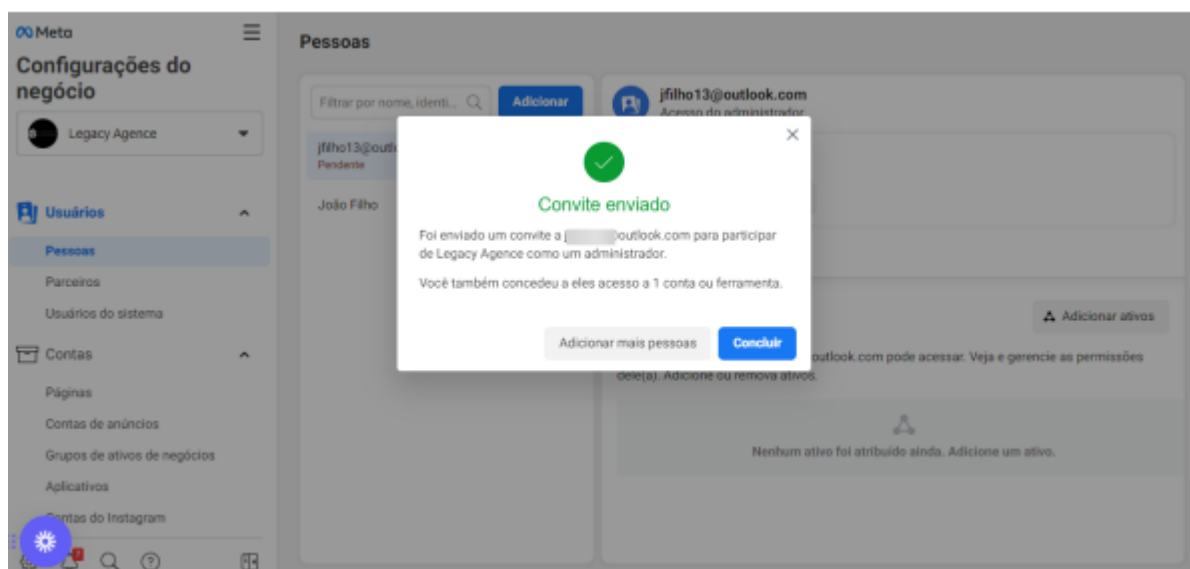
Meta
Configurações do negócio
Legacy Agence
Usuários
Pessoas
Parceiros
Usuários do sistema
Contas
Páginas
Contas de anúncios
Grupos de ativos de negócios
Aplicativos
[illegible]ntas do Instagram

Pessoas
Filtrar por nome, identi...
Adicionar
jfilho13@outl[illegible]
Pendente
João Filho

jfilho13@outlook.com
Acesso do administrador

Convite enviado
Foi enviado um convite a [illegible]outlook.com para participar de Legacy Agence como um administrador.
Você também concedeu a eles acesso a 1 conta ou ferramenta.
Adicionar mais pessoas
Concluir

Adicionar ativos
outlook.com pode acessar. Veja e gerencie as permissões dele(a). Adicione ou remova ativos.
Nenhum ativo foi atribuído ainda. Adicione um ativo.